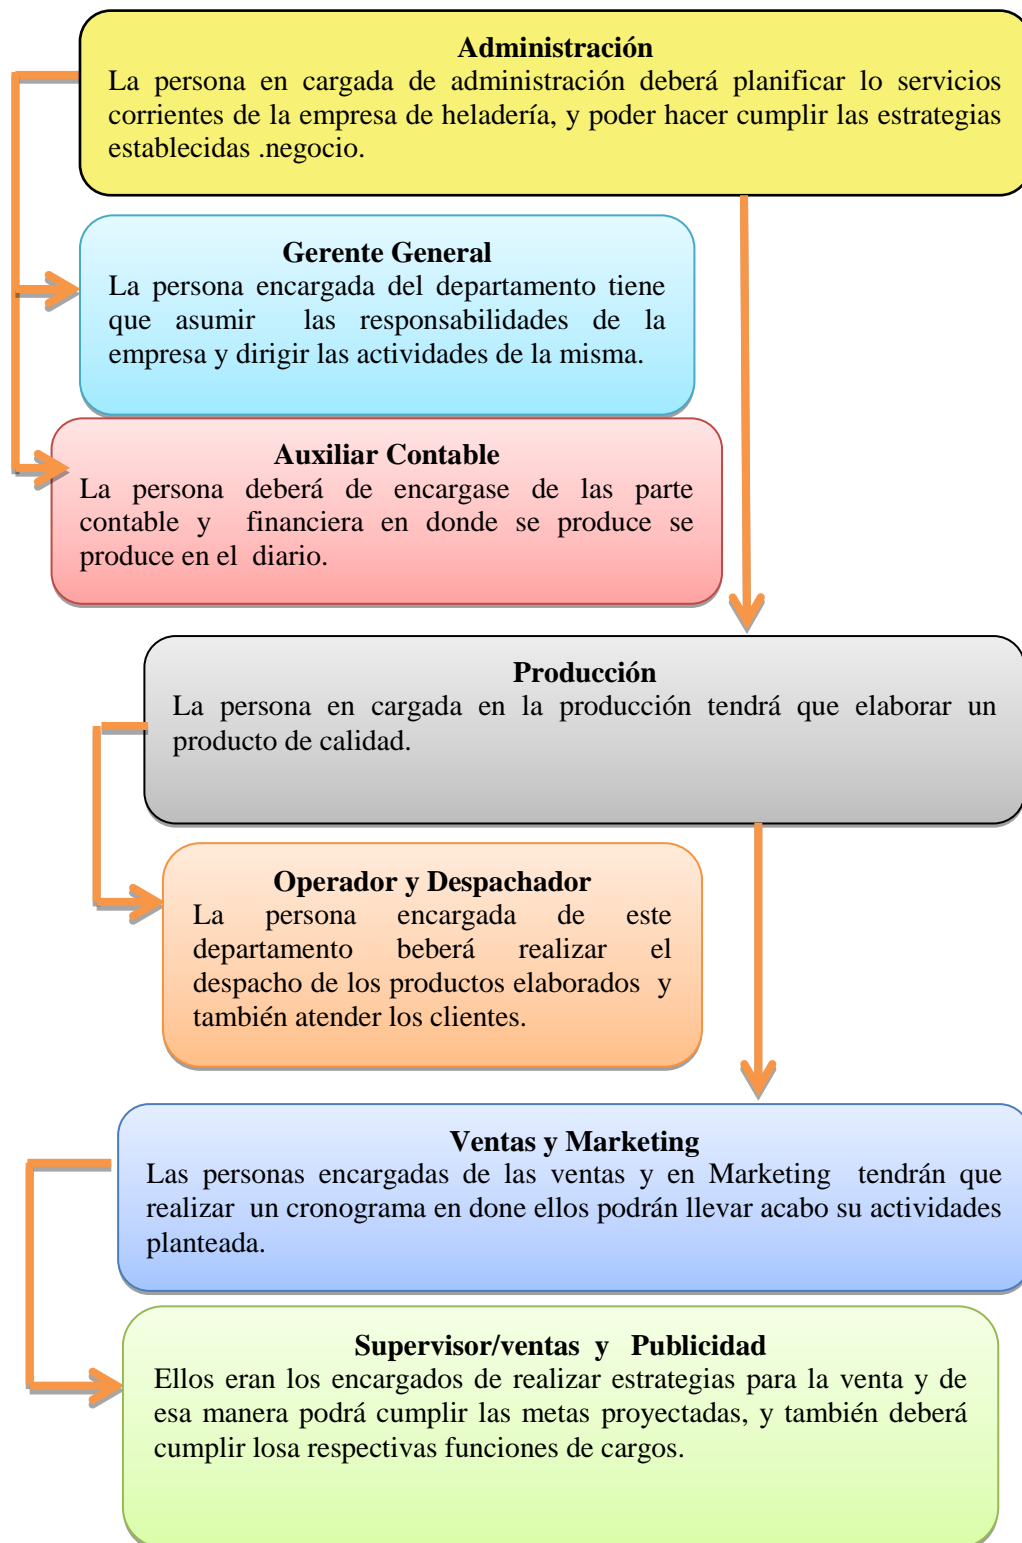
Administración
La persona en cargada de administración deberá planificar lo servicios corrientes de la empresa de heladería, y poder hacer cumplir las estrategias establecidas .negocio.

Gerente General
La persona encargada del departamento tiene que asumir las responsabilidades de la empresa y dirigir las actividades de la misma.

Auxiliar Contable
La persona deberá de encargase de las parte contable y financiera en donde se produce se produce en el diario.

Producción
La persona en cargada en la producción tendrá que elaborar un producto de calidad.

Operador y Despachador
La persona encargada de este departamento beberá realizar el despacho de los productos elaborados y también atender los clientes.

Ventas y Marketing
Las personas encargadas de las ventas y en Marketing tendrán que realizar un cronograma en done ellos podrán llevar acabo su actividades planteada.

Supervisor/ventas y Publicidad
Ellos eran los encargados de realizar estrategias para la venta y de esa manera podrá cumplir las metas proyectadas, y también deberá cumplir losa respectivas funciones de cargos.